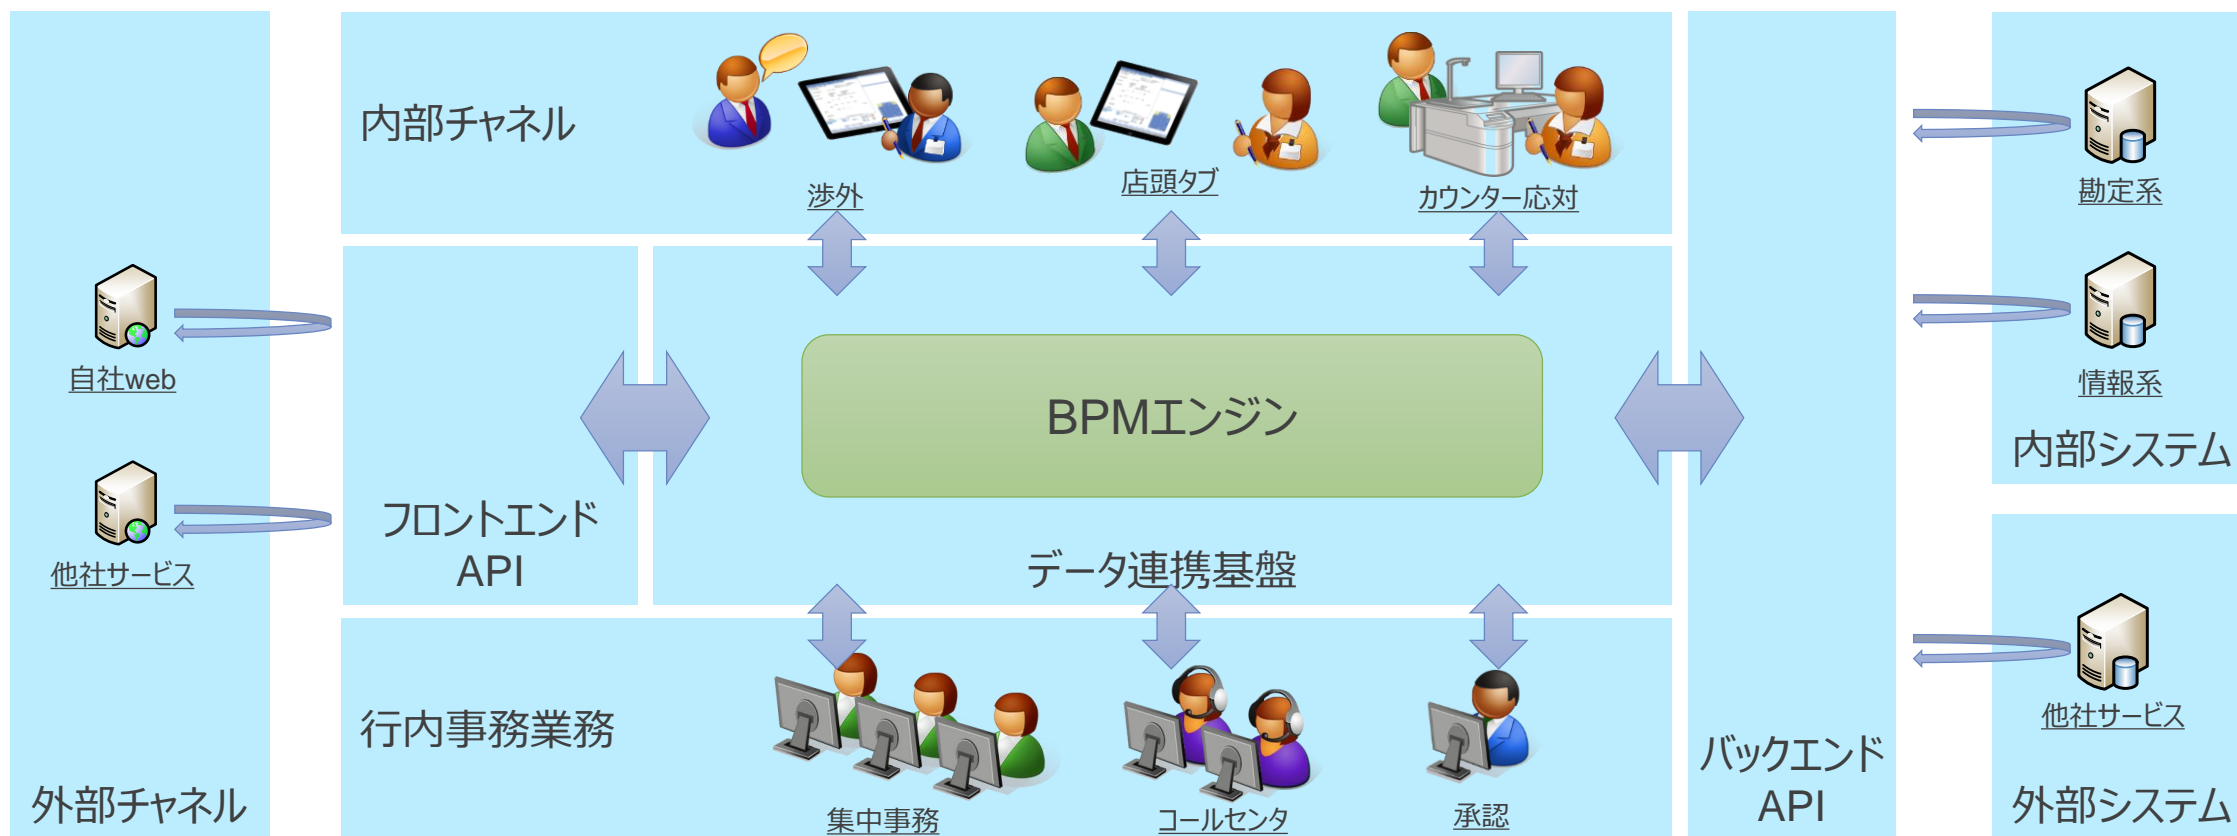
内部チャネル

渉外

店頭タブ

カウンター応対

自社web

他社サービス

フロントエンドAPI

BPMエンジン

データ連携基盤

行内事務業務

集中事務

コールセンタ

承認

外部チャネル

勘定系

情報系

内部システム

他社サービス

バックエンドAPI

外部システム